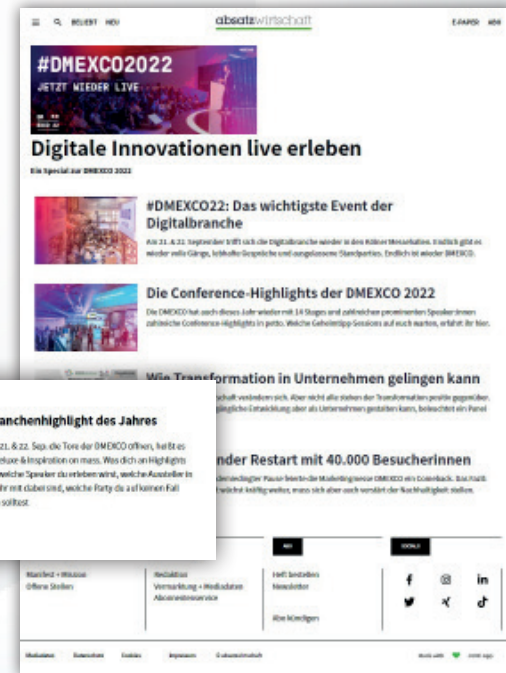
≡ BELIEBT NEU

absatzwirtschaft

E-PAPER ABO

#DMEXCO2022

JETZT WIEDER LIVE

Digitale Innovationen live erleben

Ein Special zur DMEXCO 2022

#DMEXCO22: Das wichtigste Event der Digitalbranche

Am 21. & 22. September trifft sich die Digitalbranche wieder in den Kölner Messehallen. Endlich gibt es wieder volle Gänge, lebhafte Gespräche und ausgelassene Standparties. Endlich ist wieder DMEXCO.

Die Conference-Highlights der DMEXCO 2022

Die DMEXCO hat auch dieses Jahr wieder mit 14 Stages und zahlreichen prominenten Speaker:innen zahlreiche Conference-Highlights in petto. Welche Geheimtipp-Sessions auf euch warten, erfährt ihr hier.

Wie Transformation in Unternehmen gelingen kann

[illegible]

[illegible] der Restart mit 40.000 Besucherinnen

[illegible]

anchenhighlight des Jahres

21. & 22. Sep. die Tore der DMEXCO öffnen, heißt es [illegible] & Inspiration en masse. Was dich an Highlights welche Speaker du erleben wirst, welche Aussteller in hr mit dabei sind, welche Party du auf keinen Fall solltest.

Manifest + Mission
Offene Stellen

Redaktion
Vermarktung + Mediadaten
Abonnentenservice

ABO

Heft bestellen
Newsletter

Abo kündigen

SOCIALS

Mediadaten Datenschutz Cookies Impressum Datenschutz

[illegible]